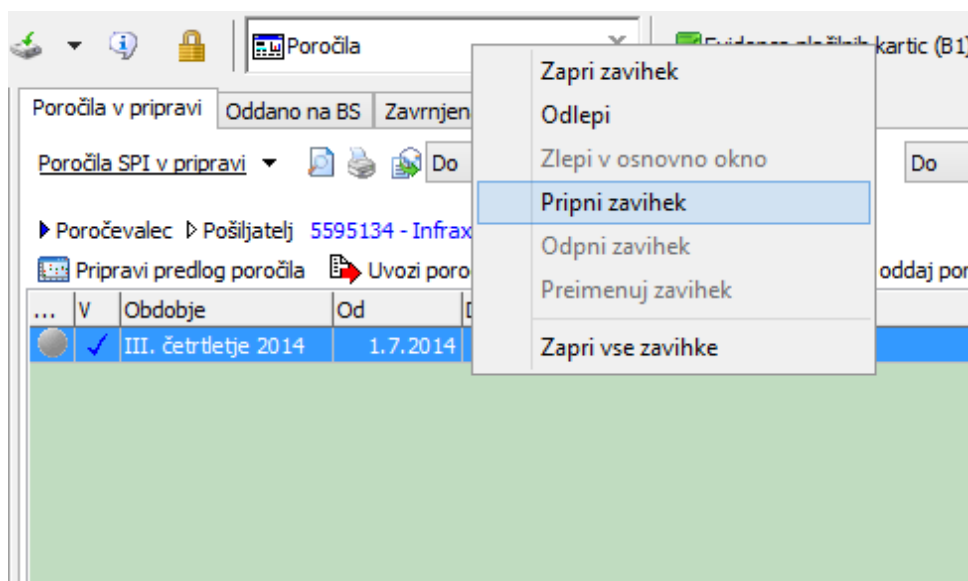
Poročila

Evidenca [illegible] kartic (B1)

Poročila v pripravi | Oddano na BS | Zavrnjen

Poročila SPI v pripravi ▼ Do

Do

▶ Poročevalec ▷ Pošiljatelj 5595134 - Infrax

Pripravi predlog poročila Uvozi poro

oddaj por

| ... | V | Obdobje | Od | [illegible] |
|---|---|---|---|---|
| | ✓ | III. četrtletje 2014 | 1.7.2014 | |

Zapri zavihek
Odlepi
Zlepi v osnovno okno
Pripni zavihek
Odpni zavihek
Preimenuj zavihek
Zapri vse zavihke